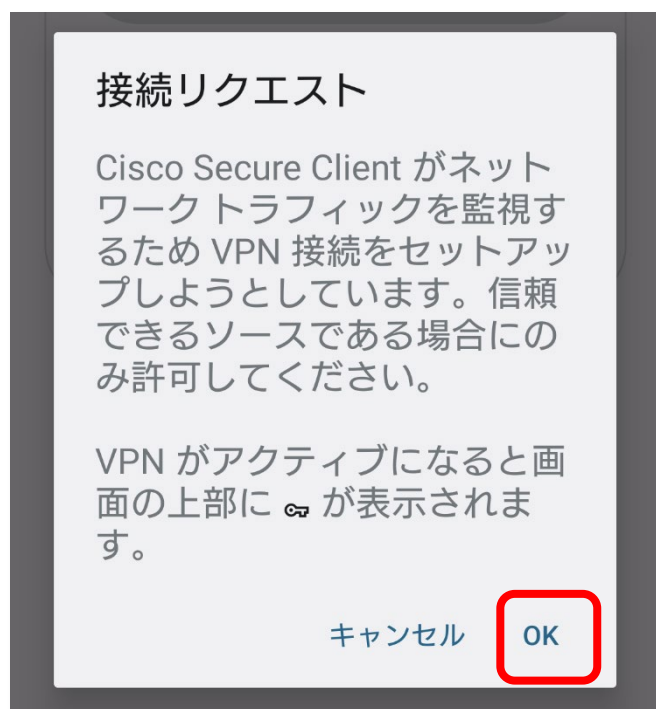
接続リクエスト

Cisco Secure Client がネットワーク トラフィックを監視するため VPN 接続をセットアップしようとしています。信頼できるソースである場合にのみ許可してください。

VPN がアクティブになると画面の上部に 🔑 が表示されます。

キャンセル

OK